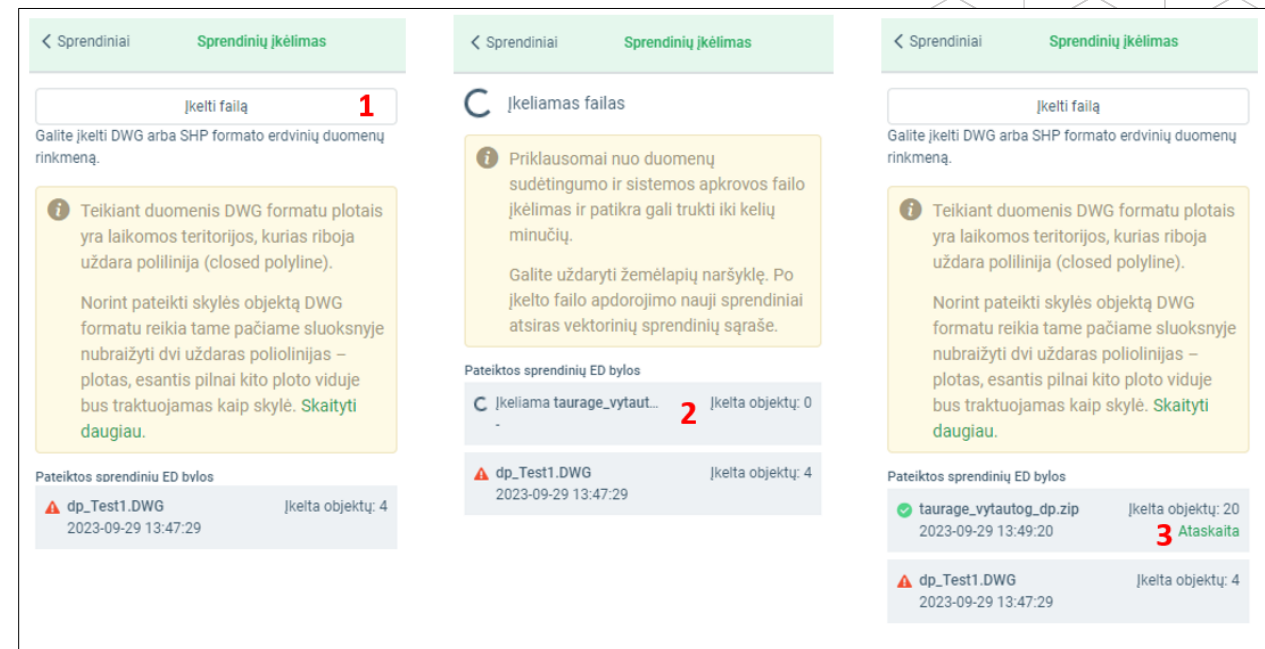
< Sprendiniai Sprendinių įkėlimas

Įkelti failą 1

Galite įkelti DWG arba SHP formato erdvinių duomenų rinkmeną.

Teikiant duomenis DWG formatu plotais yra laikomos teritorijos, kurias riboja uždara polilinija (closed polyline).

Norint pateikti skylės objektą DWG formatu reikia tame pačiame sluoksnyje nubraižyti dvi uždaras poliolinijas – plotas, esantis pilnai kito ploto viduje bus traktuojamas kaip skylė. Skaityti daugiau.

Pateiktos sprendinių ED bylos

dp_Test1.DWG Įkelta objektų: 4
2023-09-29 13:47:29

< Sprendiniai Sprendinių įkėlimas

Įkeliamas failas

Priklausomai nuo duomenų sudėtingumo ir sistemos apkrovos failo įkėlimas ir patikra gali trukti iki kelių minučių.

Galite uždaryti žemėlapių naršyklę. Po įkelto failo apdorojimo nauji sprendiniai atsiras vektorinių sprendinių sąraše.

Pateiktos sprendinių ED bylos

Įkeliama taurage_vytaut... 2 Įkelta objektų: 0
-

dp_Test1.DWG Įkelta objektų: 4
2023-09-29 13:47:29

< Sprendiniai Sprendinių įkėlimas

Įkelti failą

Galite įkelti DWG arba SHP formato erdvinių duomenų rinkmeną.

Teikiant duomenis DWG formatu plotais yra laikomos teritorijos, kurias riboja uždara polilinija (closed polyline).

Norint pateikti skylės objektą DWG formatu reikia tame pačiame sluoksnyje nubraižyti dvi uždaras poliolinijas – plotas, esantis pilnai kito ploto viduje bus traktuojamas kaip skylė. Skaityti daugiau.

Pateiktos sprendinių ED bylos

taurage_vytautog_dp.zip Įkelta objektų: 20
2023-09-29 13:49:20 3 Ataskaita

dp_Test1.DWG Įkelta objektų: 4
2023-09-29 13:47:29